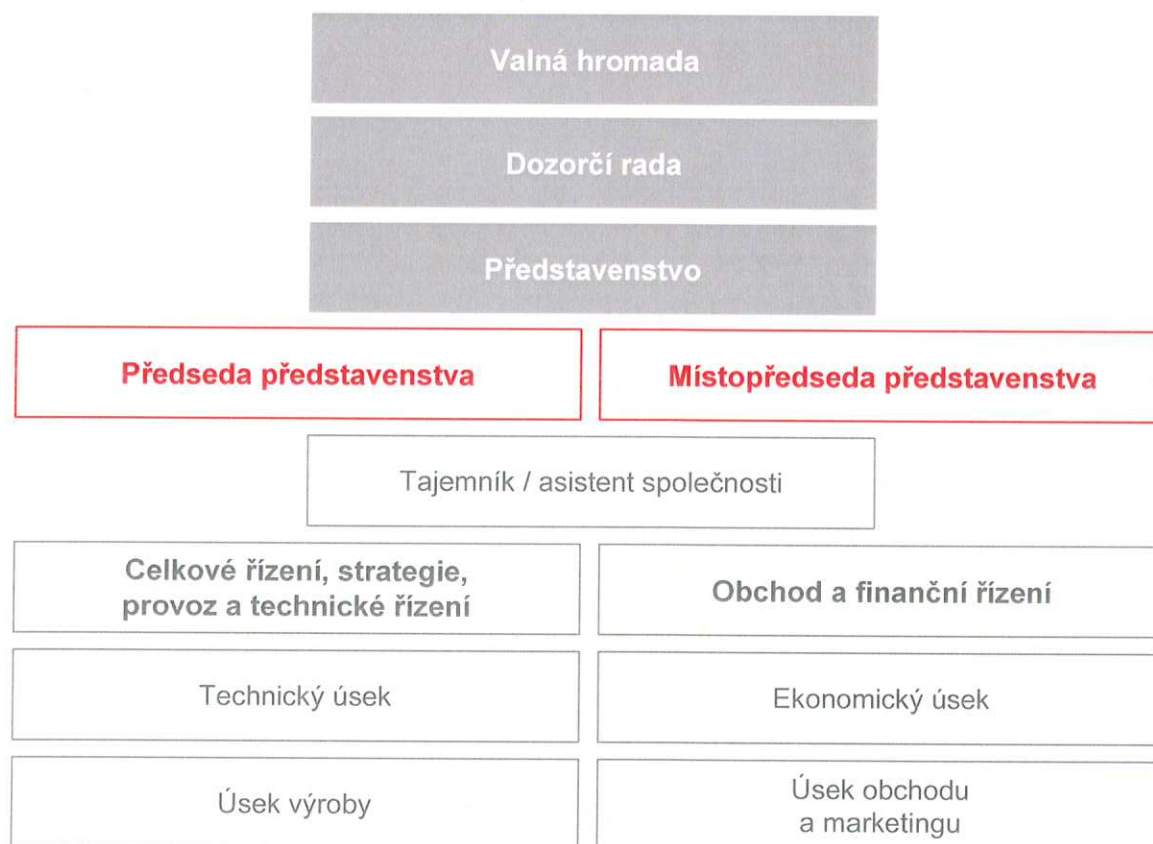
Valná hromada

Dozorčí rada

Představenstvo

Předseda představenstva

Místopředseda představenstva

Tajemník / asistent společnosti

Celkové řízení, strategie, provoz a technické řízení

Obchod a finanční řízení

Technický úsek

Ekonomický úsek

Úsek výroby

Úsek obchodu a marketingu